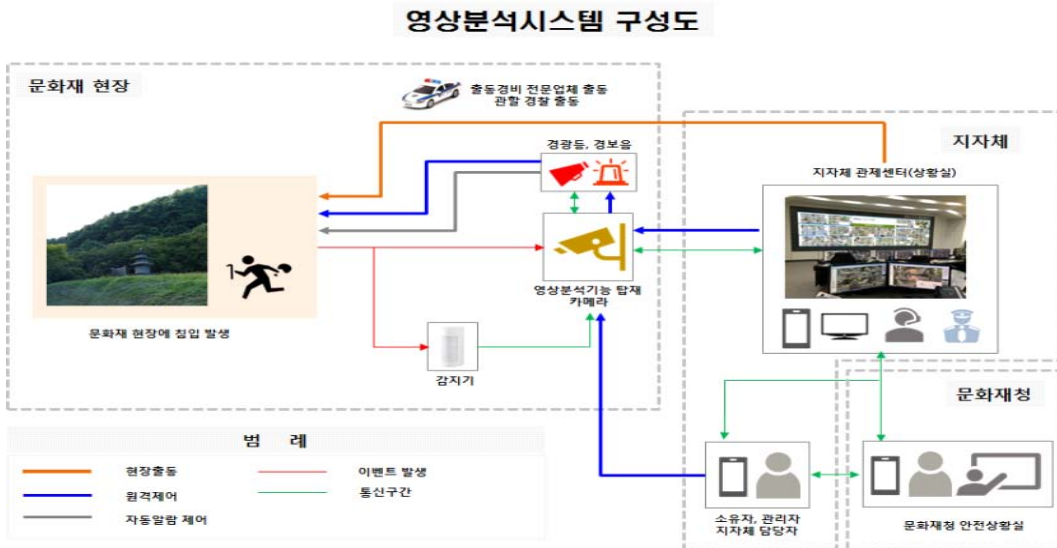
영상분석시스템 구성도

문화재 현장

출동경비 전문업체 출동
관할 경찰 출동

경광등, 경보음

지자체

지자체 관제센터(상황실)

영상분석기능 탑재
카메라

문화재 현장에 침입 발생

감지기

문화재청

범 례

현장출동
원격제어
자동알람 제어
이벤트 발생
통신구간

소유자, 관리자
지자체 담당자

문화재청 안전상황실